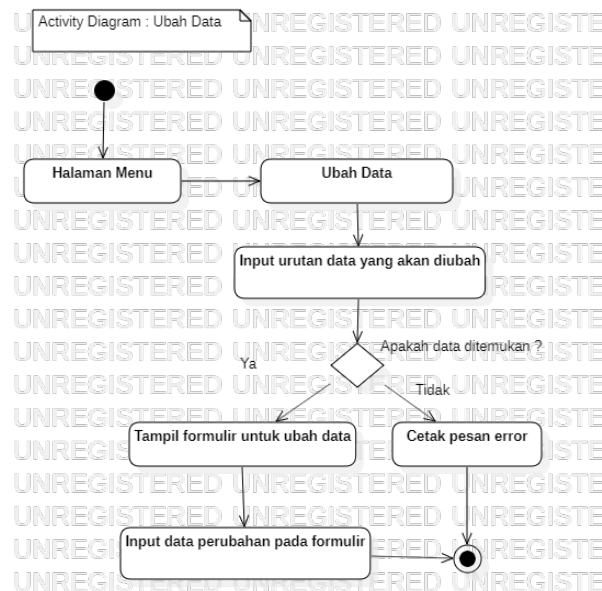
Activity Diagram : Ubah Data

UNREGISTERED UNREGISTE

Halaman Menu

Ubah Data

Input urutan data yang akan diubah

Apakah data ditemukan ?

Ya

Tidak

Tampil formulir untuk ubah data

Cetak pesan error

Input data perubahan pada formulir